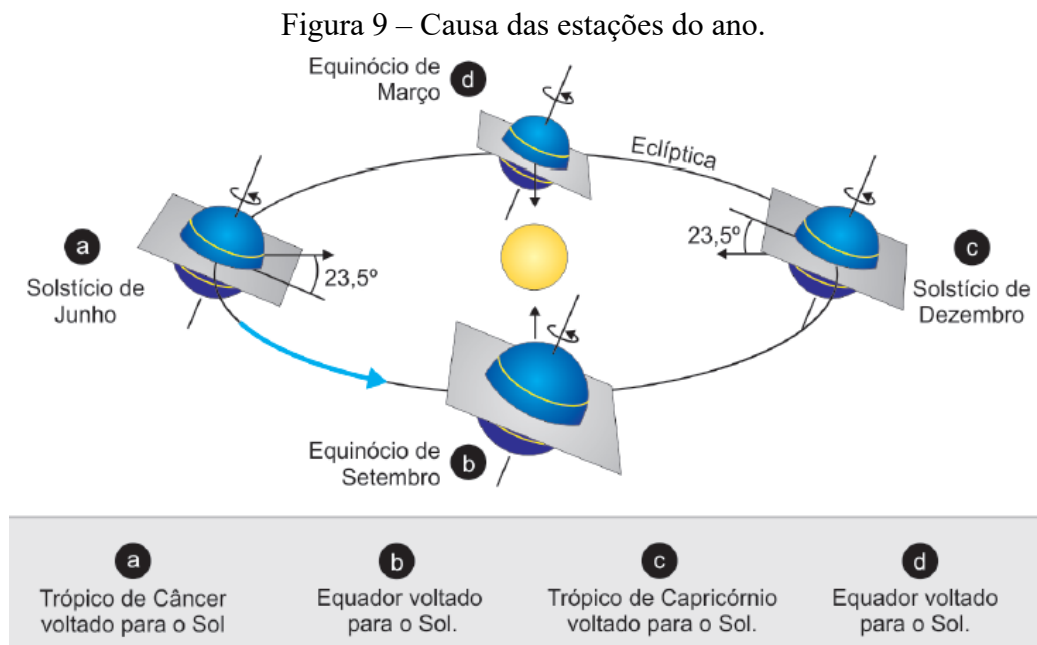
Figura 9 – Causa das estações do ano.

Equinócio de Março d

Eclíptica

a

Solstício de Junho

23,5º

23,5º

c

Solstício de Dezembro

Equinócio de Setembro b

a
Trópico de Câncer voltado para o Sol

b
Equador voltado para o Sol.

c
Trópico de Capricórnio voltado para o Sol.

d
Equador voltado para o Sol.